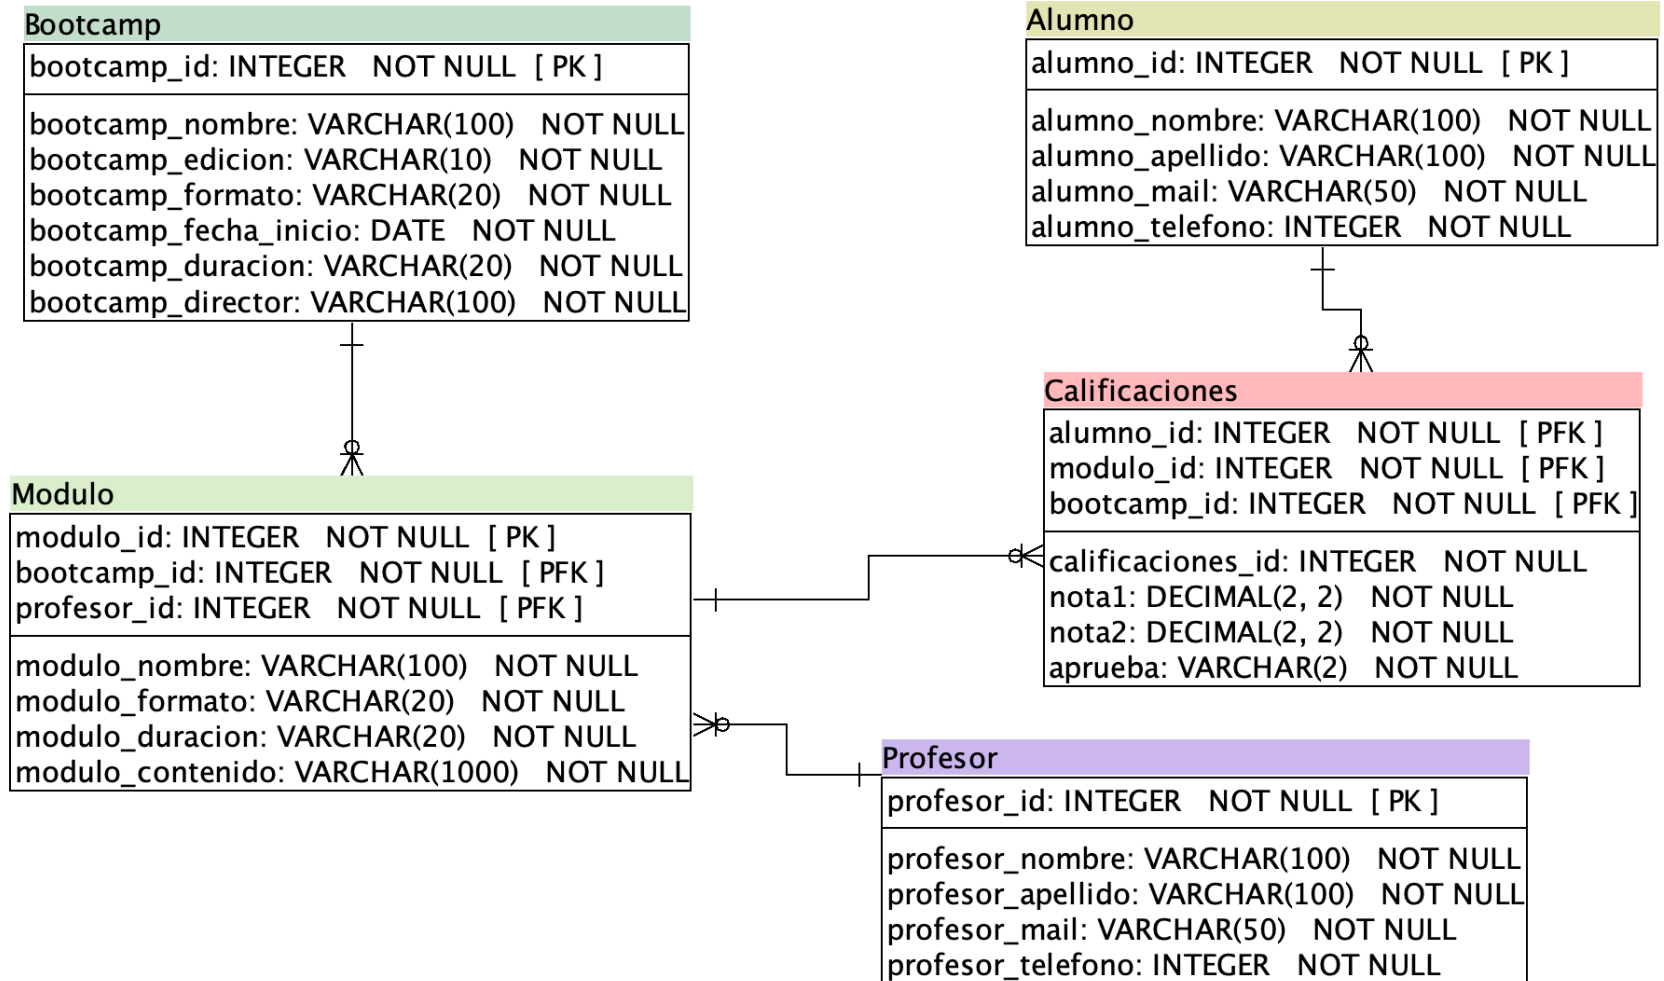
Bootcamp
bootcamp_id: INTEGER NOT NULL [ PK ]
bootcamp_nombre: VARCHAR(100) NOT NULL
bootcamp_edicion: VARCHAR(10) NOT NULL
bootcamp_formato: VARCHAR(20) NOT NULL
bootcamp_fecha_inicio: DATE NOT NULL
bootcamp_duracion: VARCHAR(20) NOT NULL
bootcamp_director: VARCHAR(100) NOT NULL

Alumno
alumno_id: INTEGER NOT NULL [ PK ]
alumno_nombre: VARCHAR(100) NOT NULL
alumno_apellido: VARCHAR(100) NOT NULL
alumno_mail: VARCHAR(50) NOT NULL
alumno_telefono: INTEGER NOT NULL

Calificaciones
alumno_id: INTEGER NOT NULL [ PFK ]
modulo_id: INTEGER NOT NULL [ PFK ]
bootcamp_id: INTEGER NOT NULL [ PFK ]
calificaciones_id: INTEGER NOT NULL
nota1: DECIMAL(2, 2) NOT NULL
nota2: DECIMAL(2, 2) NOT NULL
aprueba: VARCHAR(2) NOT NULL

Modulo
modulo_id: INTEGER NOT NULL [ PK ]
bootcamp_id: INTEGER NOT NULL [ PFK ]
profesor_id: INTEGER NOT NULL [ PFK ]
modulo_nombre: VARCHAR(100) NOT NULL
modulo_formato: VARCHAR(20) NOT NULL
modulo_duracion: VARCHAR(20) NOT NULL
modulo_contenido: VARCHAR(1000) NOT NULL

Profesor
profesor_id: INTEGER NOT NULL [ PK ]
profesor_nombre: VARCHAR(100) NOT NULL
profesor_apellido: VARCHAR(100) NOT NULL
profesor_mail: VARCHAR(50) NOT NULL
profesor_telefono: INTEGER NOT NULL